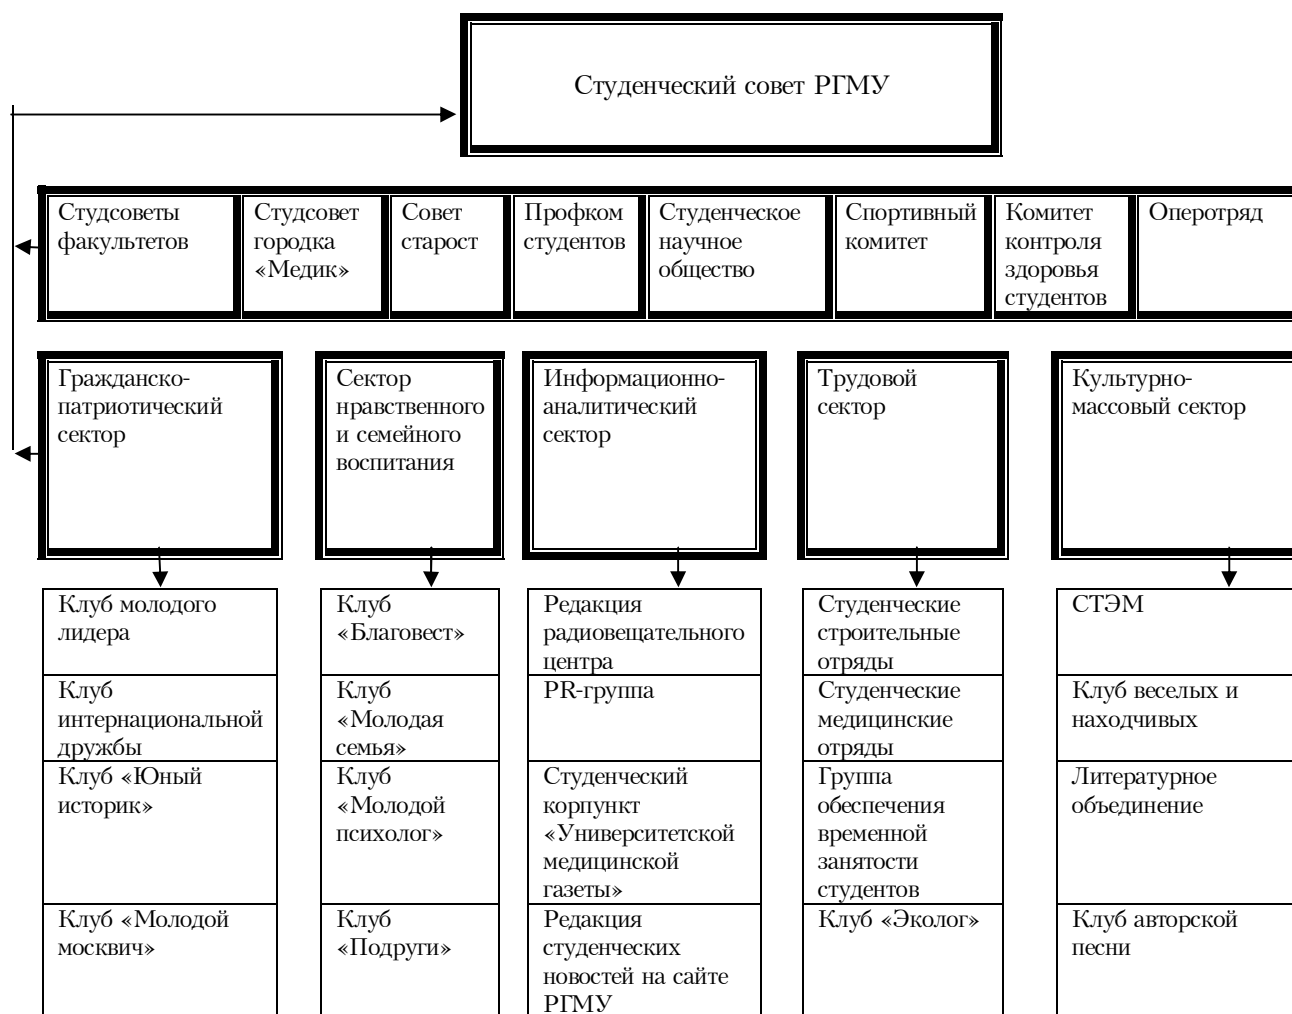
Студенческий совет РГМУ

Студсоветы факультетов

Студсовет городка «Медик»

Совет старост

Профком студентов

Студенческое научное общество

Спортивный комитет

Комитет контроля здоровья студентов

Оперотряд

Гражданско-патриотический сектор

Сектор нравственного и семейного воспитания

Информационно-аналитический сектор

Трудовой сектор

Культурно-массовый сектор

Клуб молодого лидера

Клуб интернациональной дружбы

Клуб «Юный историк»

Клуб «Молодой москвич»

Клуб «Благовест»

Клуб «Молодая семья»

Клуб «Молодой психолог»

Клуб «Подруги»

Редакция радиовещательного центра

PR-группа

Студенческий корпункт «Университетской медицинской газеты»

Редакция студенческих новостей на сайте РГМУ

Студенческие строительные отряды

Студенческие медицинские отряды

Группа обеспечения временной занятости студентов

Клуб «Эколог»

СТЭМ

Клуб веселых и находчивых

Литературное объединение

Клуб авторской песни